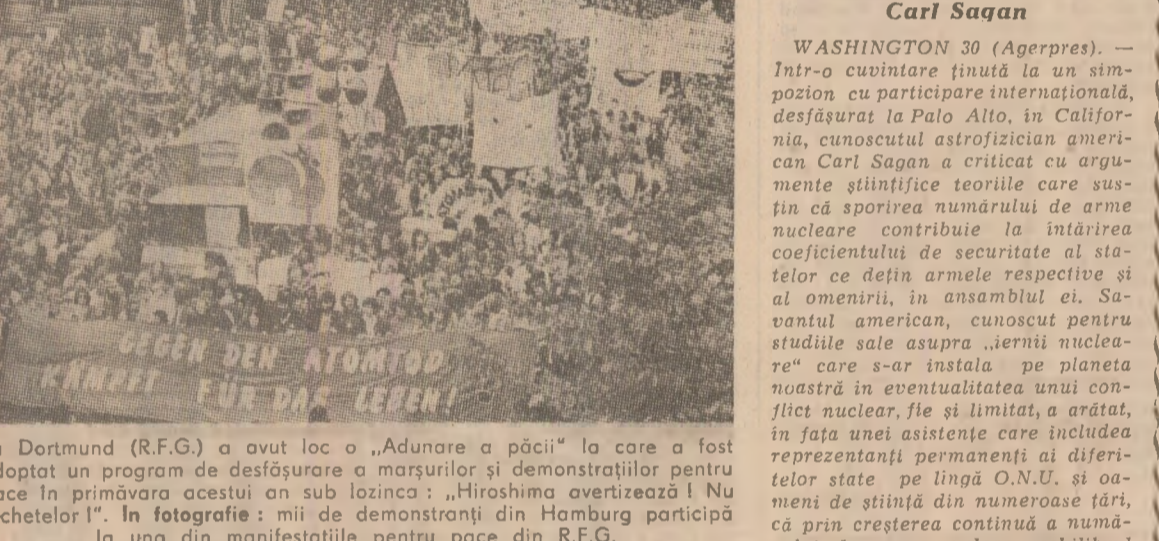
GEGEN DEN ATOMTOD
KÄMPFT FÜR DAS LEBEN!

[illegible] Dortmund (R.F.G.) a avut loc o „Adunare a păcii" la care a fost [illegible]doptat un program de desfăşurare a marşurilor şi demonstraţiilor pentru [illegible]ace în primăvara acestui an sub lozinca : „Hiroshima avertizează ! Nu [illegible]chetelor !". În fotografie : mii de demonstranţi din Hamburg participă la una din manifestaţiile pentru pace din R.F.G.

Carl Sagan

WASHINGTON 30 (Agerpres). — Intr-o cuvintare ţinută la un simpozion cu participare internaţională, desfăşurat la Palo Alto, in California, cunoscutul astrofizician american Carl Sagan a criticat cu argumente ştiinţifice teoriile care susţin că sporirea numărului de arme nucleare contribuie la intărirea coeficientului de securitate al statelor ce deţin armele respective şi al omenirii, in ansamblul ei. Savantul american, cunoscut pentru studiile sale asupra „iernii nucleare" care s-ar instala pe planeta noastră in eventualitatea unui conflict nuclear, fie şi limitat, a arătat, in faţa unei asistenţe care includea reprezentanţi permanenţi ai diferitelor state pe lingă O.N.U. şi oameni de ştiinţă din numeroase ţări, că prin creşterea continuă a numă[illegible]